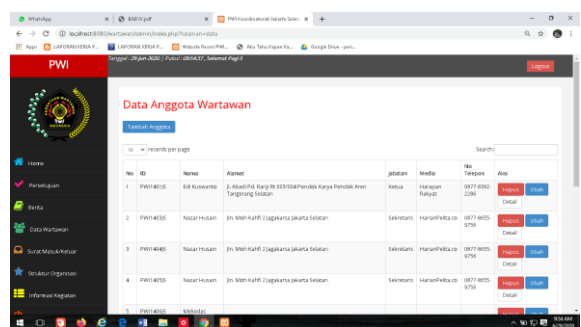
WhatsApp | BAB IV.pdf | PWI Koordinatorat Jakarta Selat... | +

localhost:8080/wartawan/admin/index.php?halaman=data

Apps | LAPORAN KERJA P... | LAPORAN KERJA P... | Website Resmi PW... | Aku Tahu Harapan Ka... | Google Drive - pen...

PWI

Tanggal : 29-Jun-2020 | Pukul : 09:54:37, Selamat Pagi !

Logout

Home

Persetujuan

Berita

Data Wartawan

Surat Masuk/Keluar

Struktur Organisasi

Informasi Kegiatan

Data Anggota Wartawan

Tambah Anggota

10 records per page

Search:

| No | ID | Nama | Alamat | Jabatan | Media | No Telepon | Aksi |
|---|---|---|---|---|---|---|---|
| 1 | PWI14013 | Edi Kuswanto | Jl. Alkadri Rt. Ranji Rt 003/004 Pondok Karya Pondok Aren Tangerang Selatan | Ketua | Harapan Rakyat | 0877-8960-2286 | Hapus Ubah Detail |
| 2 | PWI14035 | Nazar Husain | Jln. Moh Kahfi 2 Jagakarsa Jakarta Selatan | Sekretaris | HarianPelita.co | 0877-8655-9756 | Hapus Ubah Detail |
| 3 | PWI14045 | Nazar Husain | Jln. Moh Kahfi 2 Jagakarsa Jakarta Selatan | Sekretaris | HarianPelita.co | 0877-8655-9756 | Hapus Ubah Detail |
| 4 | PWI14055 | Nazar Husain | Jln. Moh Kahfi 2 Jagakarsa Jakarta Selatan | Sekretaris | HarianPelita.co | 0877-8655-9756 | Hapus Ubah Detail |
| 5 | PWI14065 | Melindas | | | | | |

9:54 AM
6/29/2020